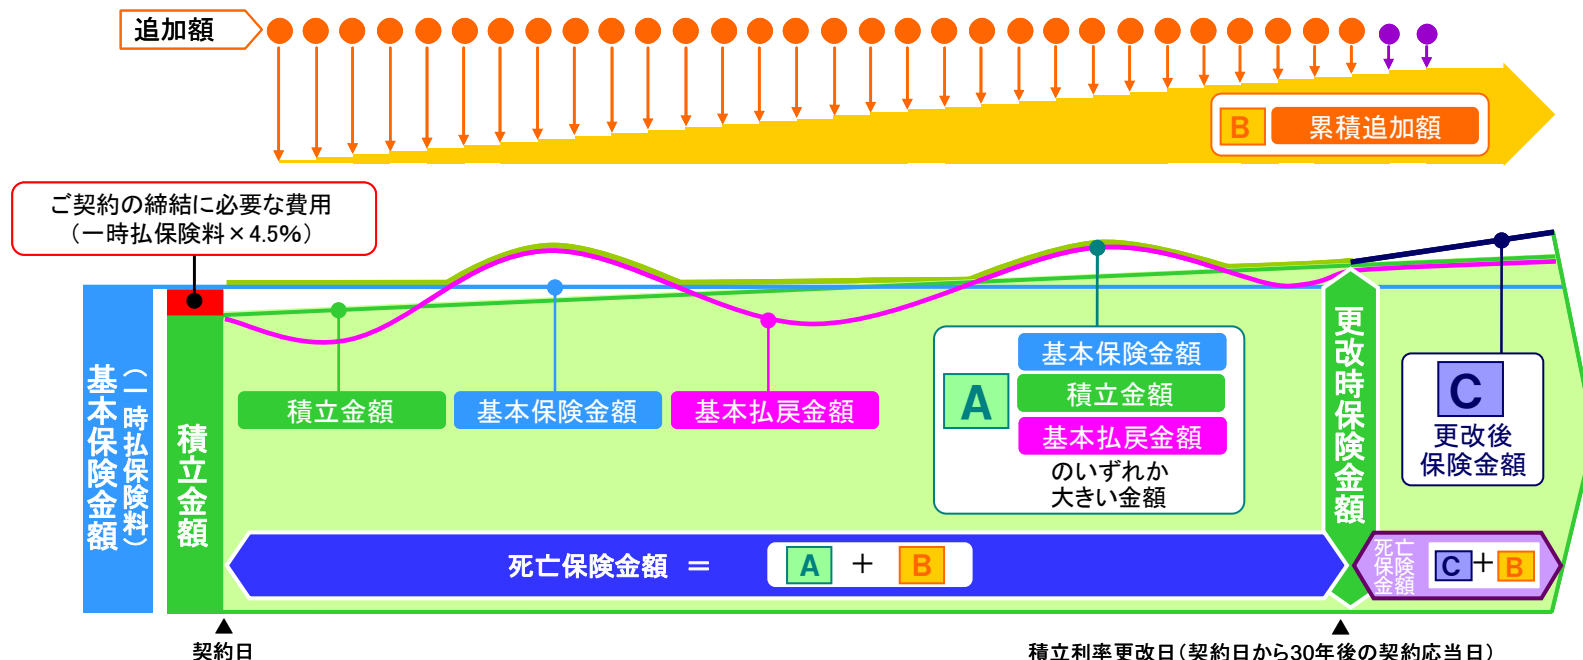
追加額

B 累積追加額

ご契約の締結に必要な費用
（一時払保険料×4.5%）

基本保険金額（一時払保険料）

積立金額

積立金額

基本保険金額

基本払戻金額

A

基本保険金額

積立金額

基本払戻金額

のいずれか
大きい金額

更改時保険金額

C
更改後
保険金額

死亡保険金額 ＝ A ＋ B

死亡保険金額 C＋B

▲
契約日

▲
積立利率更改日（契約日から30年後の契約応当日）